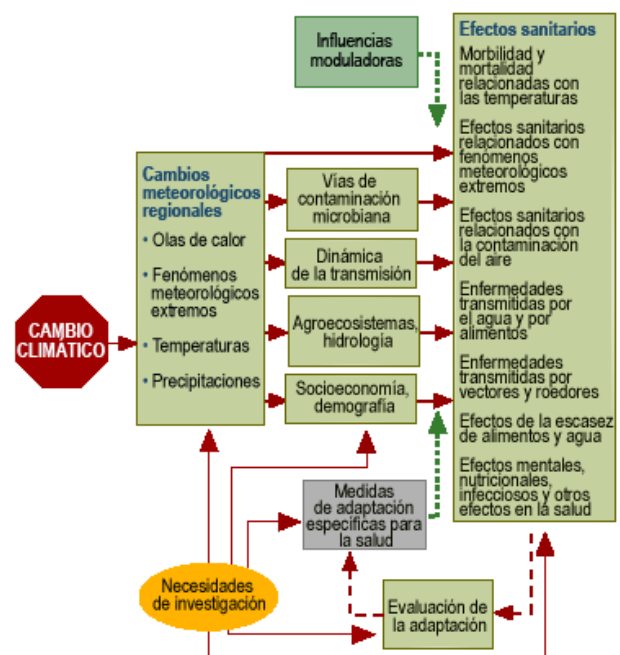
Influencias moduladoras

Efectos sanitarios

Morbilidad y mortalidad relacionadas con las temperaturas

Efectos sanitarios relacionados con fenómenos meteorológicos extremos

Efectos sanitarios relacionados con la contaminación del aire

Enfermedades transmitidas por el agua y por alimentos

Enfermedades transmitidas por vectores y roedores

Efectos de la escasez de alimentos y agua

Efectos mentales, nutricionales, infecciosos y otros efectos en la salud

Cambios meteorológicos regionales

· Olas de calor

· Fenómenos meteorológicos extremos

· Temperaturas

· Precipitaciones

Vías de contaminación microbiana

Dinámica de la transmisión

Agroecosistemas, hidrología

Socioeconomía, demografía

CAMBIO CLIMÁTICO

Medidas de adaptación específicas para la salud

Necesidades de investigación

Evaluación de la adaptación